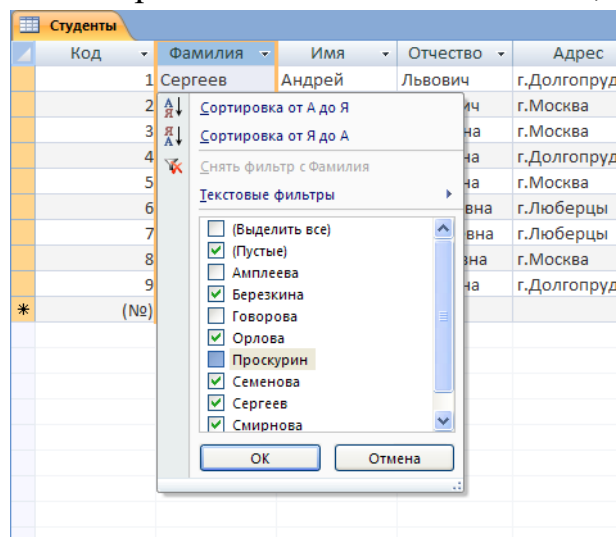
Студенты

| Код | Фамилия | Имя | Отчество | Адрес |
|---|---|---|---|---|
| 1 | Сергеев | Андрей | Львович | г.Долгопруд |
| 2 | | | ич | г.Москва |
| 3 | | | на | г.Москва |
| 4 | | | на | г.Долгопруд |
| 5 | | | на | г.Москва |
| 6 | | | вна | г.Люберцы |
| 7 | | | вна | г.Люберцы |
| 8 | | | вна | г.Москва |
| 9 | | | на | г.Долгопруд |
| (№) | | | | |

Сортировка от А до Я
Сортировка от Я до А
Снять фильтр с Фамилия
Текстовые фильтры

(Выделить все)
(Пустые)
Амплеева
Березкина
Говорова
Орлова
Проскурин
Семенова
Сергеев
Смирнова

ОК
Отмена